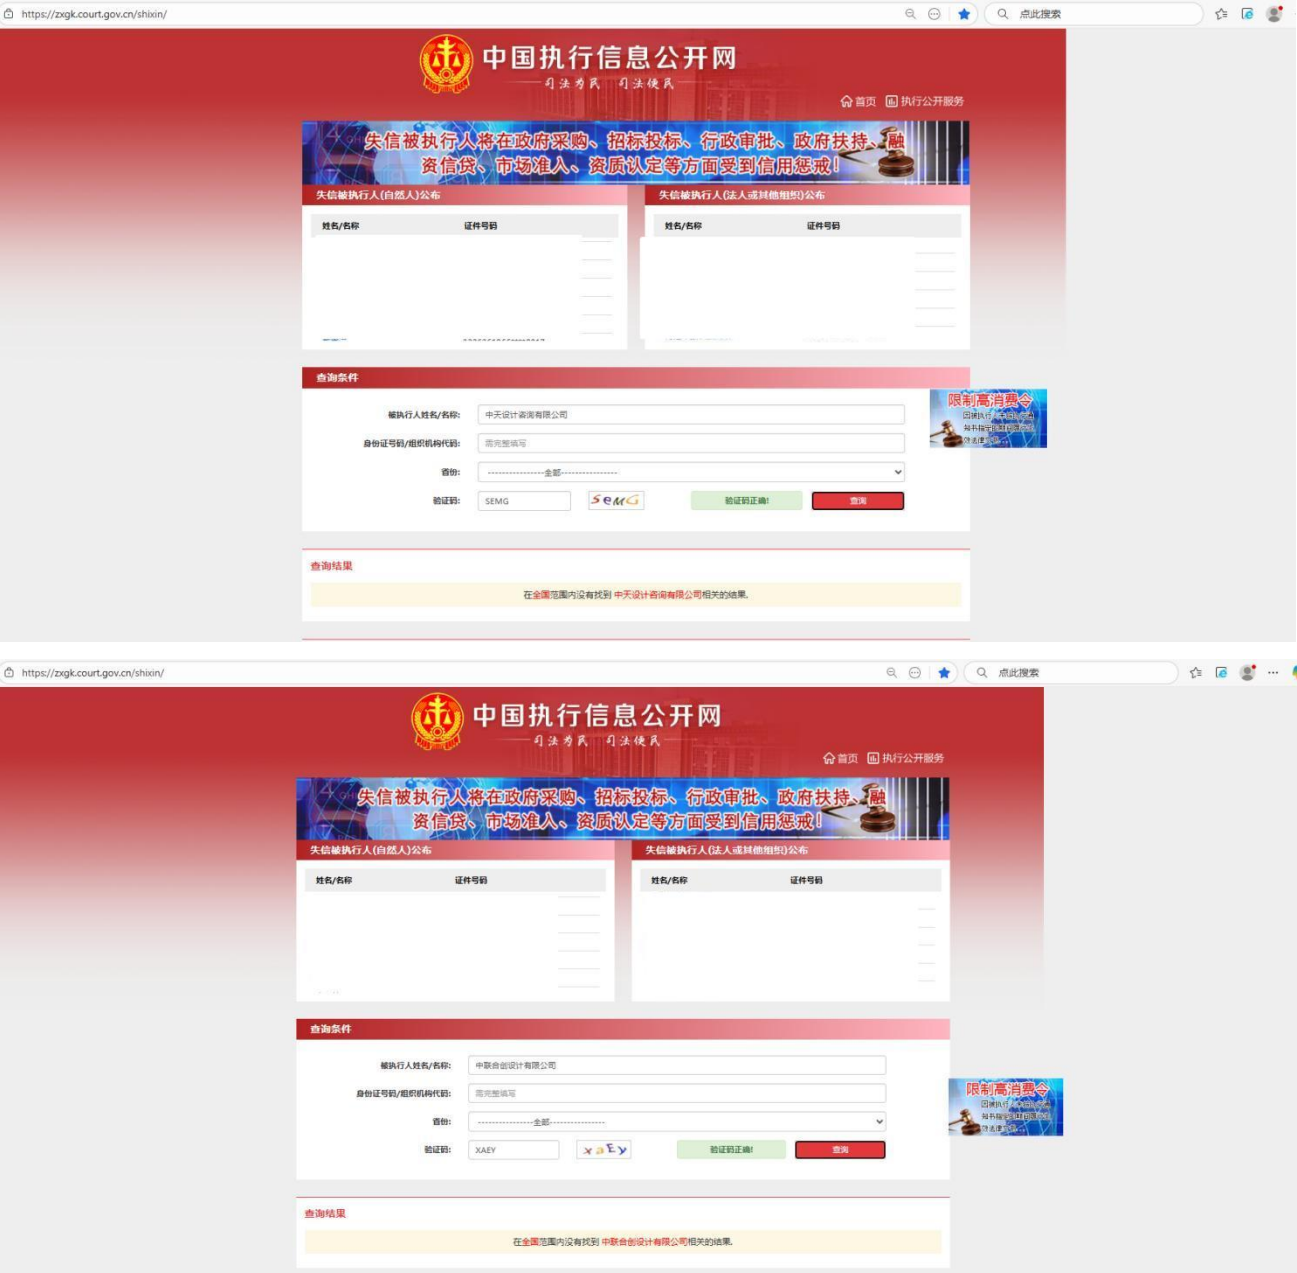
https://zxgk.court.gov.cn/shixin/

点此搜索

中国执行信息公开网
司法为民 司法便民

首页 执行公开服务

失信被执行人将在政府采购、招标投标、行政审批、政府扶持、融资信贷、市场准入、资质认定等方面受到信用惩戒!

失信被执行人(自然人)公布

| 姓名/名称 | 证件号码 |
|---|---|

失信被执行人(法人或其他组织)公布

| 姓名/名称 | 证件号码 |
|---|---|

查询条件

被执行人姓名/名称: 中天设计咨询有限公司

身份证号码/组织机构代码: 需完整填写

省份: ----------------全部----------------

验证码: SEMG SeMG 验证码正确! 查询

限制高消费令

查询结果

在全国范围内没有找到 中天设计咨询有限公司相关的结果.

https://zxgk.court.gov.cn/shixin/

点此搜索

中国执行信息公开网
司法为民 司法便民

首页 执行公开服务

失信被执行人将在政府采购、招标投标、行政审批、政府扶持、融资信贷、市场准入、资质认定等方面受到信用惩戒!

失信被执行人(自然人)公布

| 姓名/名称 | 证件号码 |
|---|---|

失信被执行人(法人或其他组织)公布

| 姓名/名称 | 证件号码 |
|---|---|

查询条件

被执行人姓名/名称: 中联合创设计有限公司

身份证号码/组织机构代码: 需完整填写

省份: ----------------全部----------------

验证码: XAEY xaEy 验证码正确! 查询

限制高消费令

查询结果

在全国范围内没有找到 中联合创设计有限公司相关的结果.